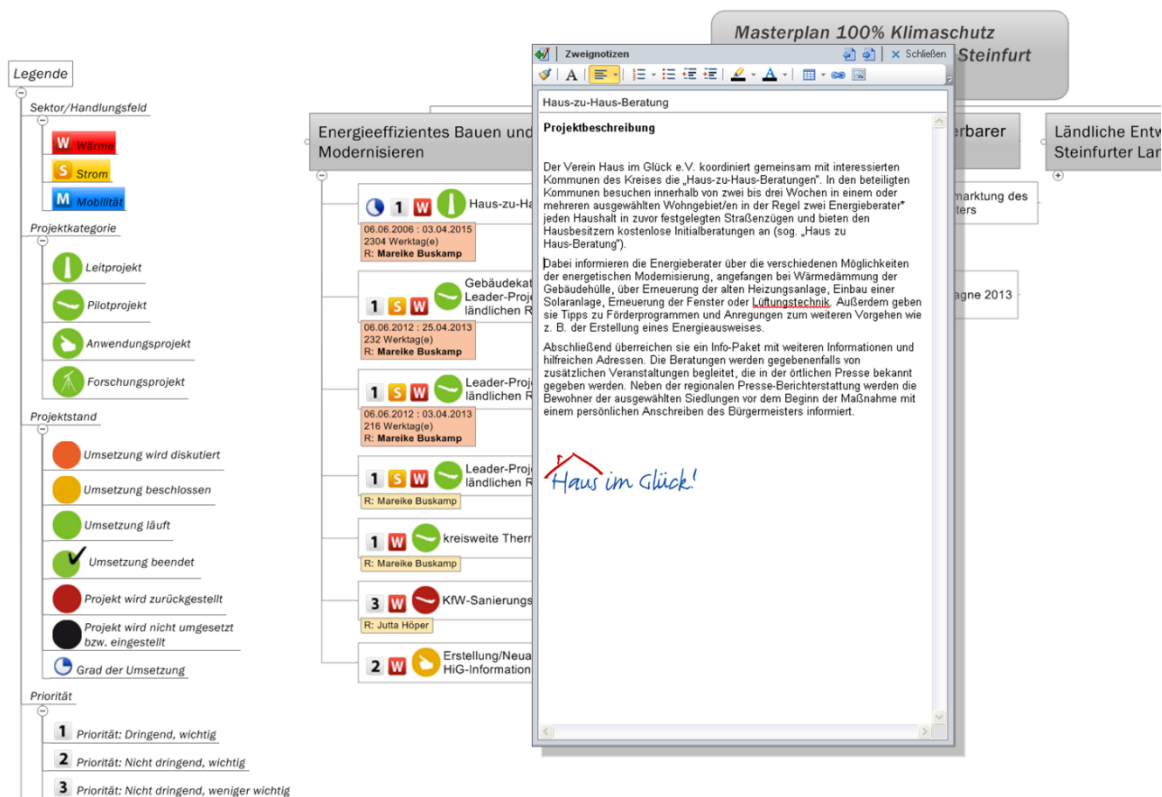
Masterplan 100% Klimaschutz
Steinfurt

Legende

Sektor/Handlungsfeld

W Wärme

S Strom

M Mobilität

Projektkategorie

Leitprojekt

Pilotprojekt

Anwendungsprojekt

Forschungsprojekt

Projektstand

Umsetzung wird diskutiert

Umsetzung beschlossen

Umsetzung läuft

Umsetzung beendet

Projekt wird zurückgestellt

Projekt wird nicht umgesetzt bzw. eingestellt

Grad der Umsetzung

Priorität

1 Priorität: Dringend, wichtig

2 Priorität: Nicht dringend, wichtig

3 Priorität: Nicht dringend, weniger wichtig

Energieeffizientes Bauen und Modernisieren

1 W Haus-zu-Ha
06.06.2006 : 03.04.2015
2304 Werktag(e)
R: Mareike Buskamp

1 S W Gebäudekat Leader-Proje ländlichen R
06.06.2012 : 25.04.2013
232 Werktag(e)
R: Mareike Buskamp

1 S W Leader-Proje ländlichen R
06.06.2012 : 03.04.2013
216 Werktag(e)
R: Mareike Buskamp

1 S W Leader-Proje ländlichen R
R: Mareike Buskamp

1 W kreisweite Therr
R: Mareike Buskamp

3 W KfW-Sanierungs
R: Jutta Höper

2 W Erstellung/Neua HiG-Information

erbarer

marktung des ters

agne 2013

Ländliche Entw Steinfurter Lan

Zweignotizen
Schließen

Haus-zu-Haus-Beratung

Projektbeschreibung

Der Verein Haus im Glück e.V. koordiniert gemeinsam mit interessierten Kommunen des Kreises die „Haus-zu-Haus-Beratungen". In den beteiligten Kommunen besuchen innerhalb von zwei bis drei Wochen in einem oder mehreren ausgewählten Wohngebiet/en in der Regel zwei Energieberater" jeden Haushalt in zuvor festgelegten Straßenzügen und bieten den Hausbesitzern kostenlose Initialberatungen an (sog. „Haus zu Haus-Beratung").

Dabei informieren die Energieberater über die verschiedenen Möglichkeiten der energetischen Modernisierung, angefangen bei Wärmedämmung der Gebäudehülle, über Erneuerung der alten Heizungsanlage, Einbau einer Solaranlage, Erneuerung der Fenster oder Lüftungstechnik. Außerdem geben sie Tipps zu Förderprogrammen und Anregungen zum weiteren Vorgehen wie z. B. der Erstellung eines Energieausweises.

Abschließend überreichen sie ein Info-Paket mit weiteren Informationen und hilfreichen Adressen. Die Beratungen werden gegebenenfalls von zusätzlichen Veranstaltungen begleitet, die in der örtlichen Presse bekannt gegeben werden. Neben der regionalen Presse-Berichterstattung werden die Bewohner der ausgewählten Siedlungen vor dem Beginn der Maßnahme mit einem persönlichen Anschreiben des Bürgermeisters informiert.

Haus im Glück!